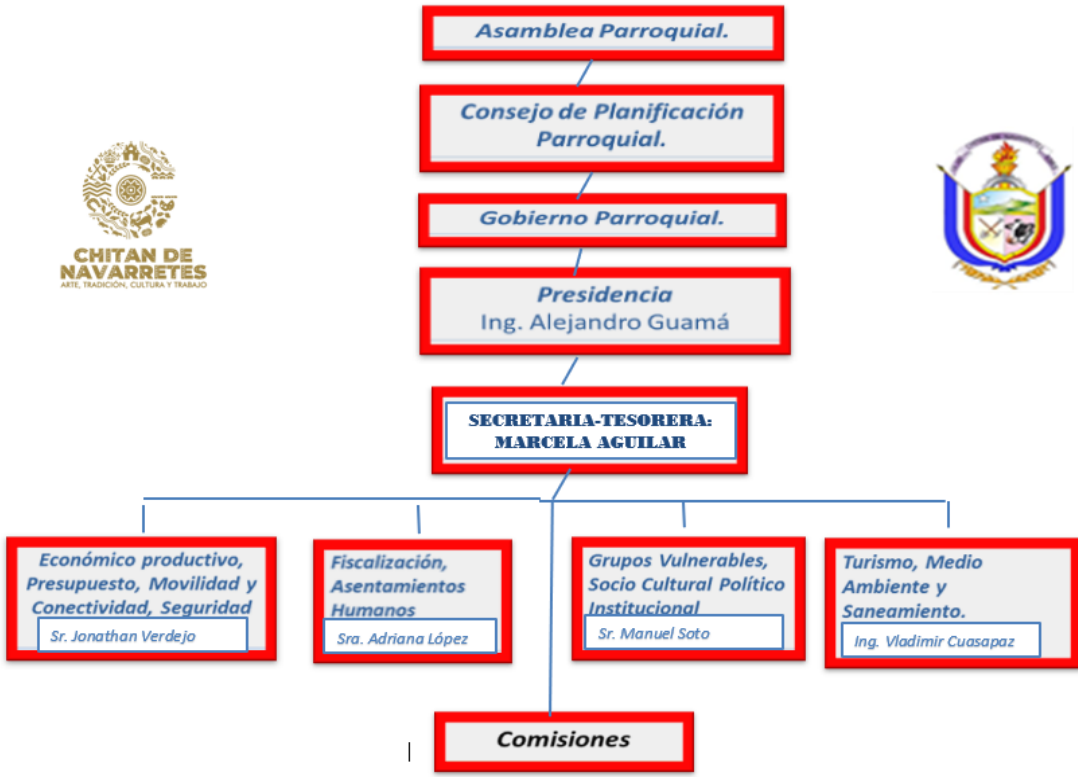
Asamblea Parroquial.

Consejo de Planificación Parroquial.

Gobierno Parroquial.

CHITAN DE NAVARRETES
ARTE, TRADICIÓN, CULTURA Y TRABAJO

Presidencia
Ing. Alejandro Guamá

SECRETARIA-TESORERA: MARCELA AGUILAR

Económico productivo, Presupuesto, Movilidad y Conectividad, Seguridad
Sr. Jonathan Verdejo

Fiscalización, Asentamientos Humanos
Sra. Adriana López

Grupos Vulnerables, Socio Cultural Político Institucional
Sr. Manuel Soto

Turismo, Medio Ambiente y Saneamiento.
Ing. Vladimir Cuasapaz

Comisiones